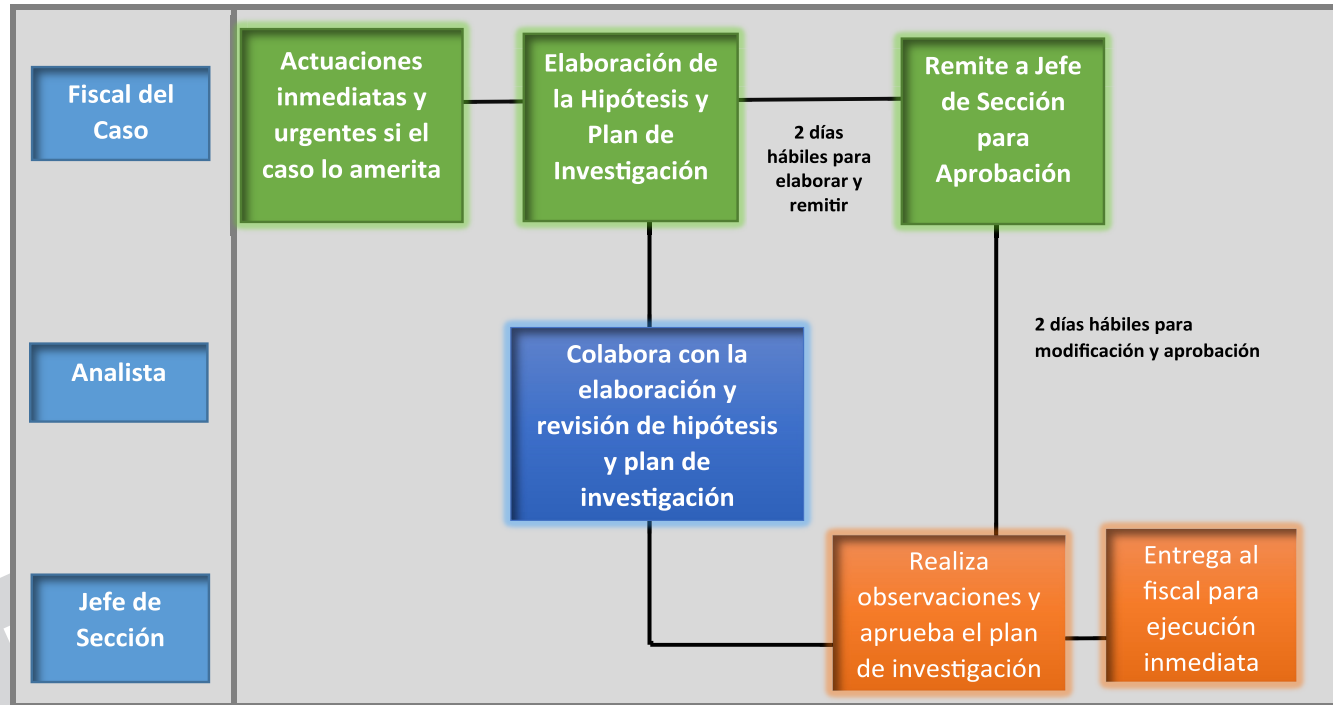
Fiscal del Caso

Analista

Jefe de Sección

Actuaciones inmediatas y urgentes si el caso lo amerita

Elaboración de la Hipótesis y Plan de Investigación

2 días hábiles para elaborar y remitir

Remite a Jefe de Sección para Aprobación

2 días hábiles para modificación y aprobación

Colabora con la elaboración y revisión de hipótesis y plan de investigación

Realiza observaciones y aprueba el plan de investigación

Entrega al fiscal para ejecución inmediata